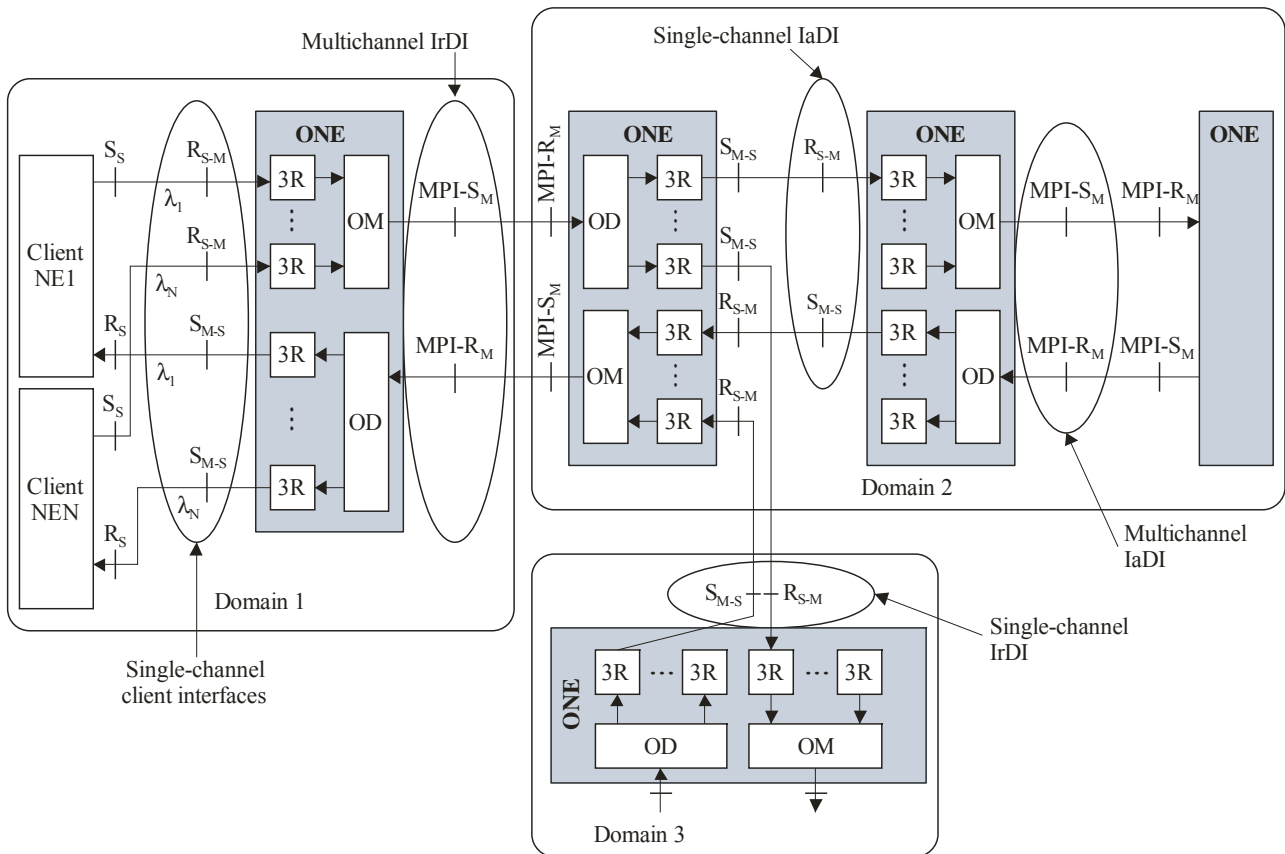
Multichannel IrDI

Single-channel IaDI

ONE

$S_S$

$R_{S-M}$

3R

$\lambda_1$

OM

$R_{S-M}$

3R

Client NE1

$\lambda_N$

$R_S$

$S_{M-S}$

3R

$\lambda_1$

OD

$S_S$

Client NEN

$S_{M-S}$

3R

$\lambda_N$

$R_S$

Domain 1

Single-channel client interfaces

$MPI-S_M$

$MPI-R_M$

$MPI-R_M$

ONE

OD

3R

3R

$S_{M-S}$

$S_{M-S}$

$MPI-S_M$

$R_{S-M}$

3R

OM

3R

$R_{S-M}$

$R_{S-M}$

$S_{M-S}$

ONE

3R

3R

OM

3R

3R

OD

$MPI-S_M$

$MPI-R_M$

$MPI-R_M$

$MPI-S_M$

ONE

Domain 2

Multichannel IaDI

$S_{M-S}$ $R_{S-M}$

Single-channel IrDI

ONE

3R ··· 3R

3R ··· 3R

OD

OM

Domain 3